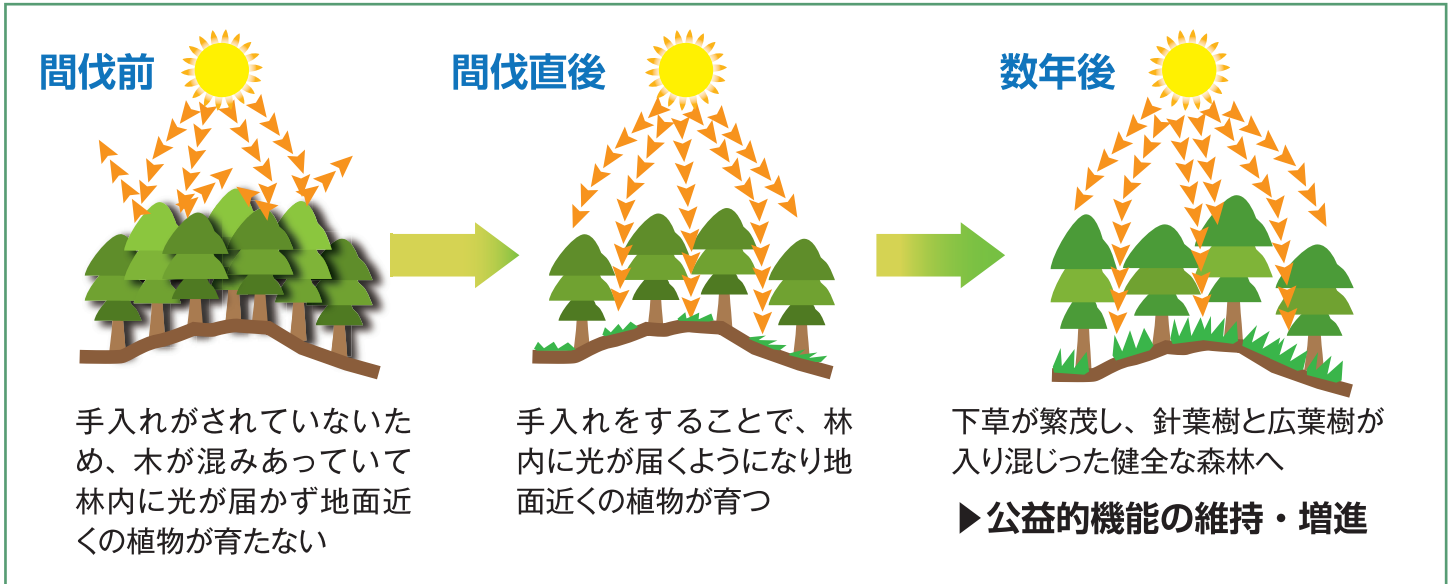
間伐前

手入れがされていないため、木が混みあっていて林内に光が届かず地面近くの植物が育たない

間伐直後

手入れをすることで、林内に光が届くようになり地面近くの植物が育つ

数年後

下草が繁茂し、針葉樹と広葉樹が入り混じった健全な森林へ

▶公益的機能の維持・増進